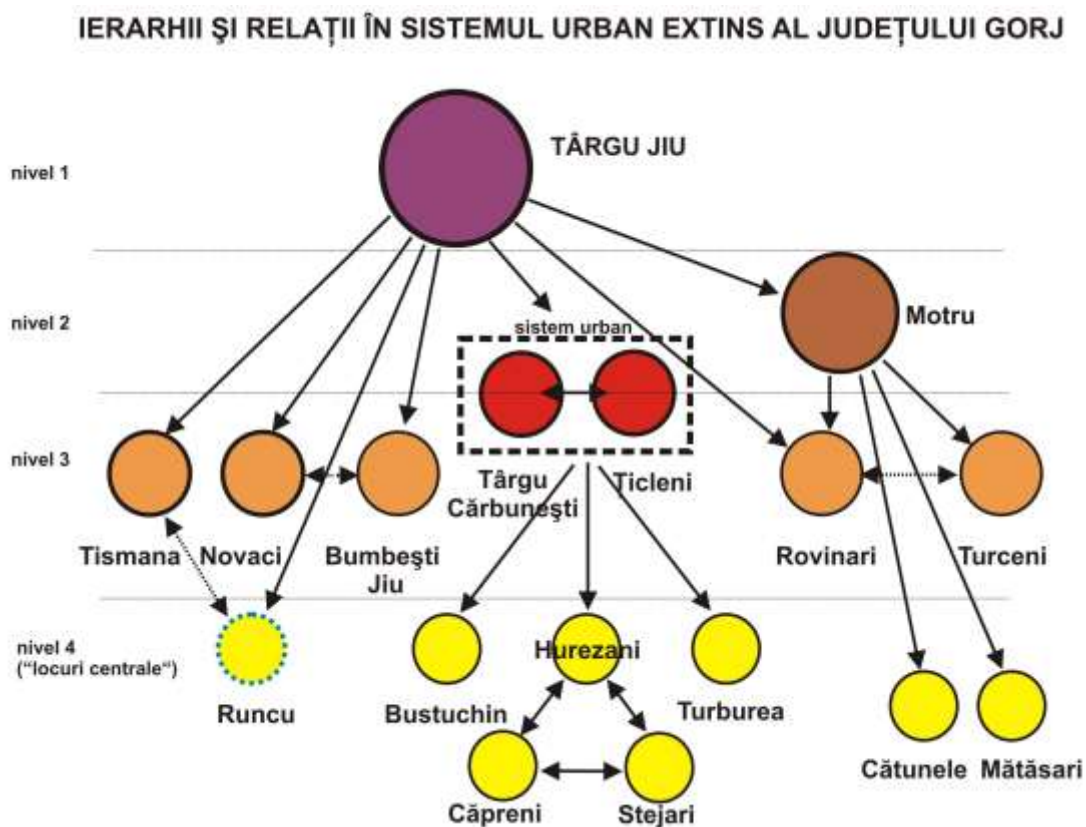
IERARHII ŞI RELAŢII ÎN SISTEMUL URBAN EXTINS AL JUDEŢULUI GORJ

TÂRGU JIU

nivel 1

nivel 2

sistem urban

Motru

nivel 3

Târgu Cărbuneşti

Ţicleni

Tismana

Novaci

Bumbeşti Jiu

Rovinari

Turceni

nivel 4 ("locuri centrale")

Runcu

Hurezani

Bustuchin

Turburea

Căpreni

Stejari

Cătunele

Mătăsari